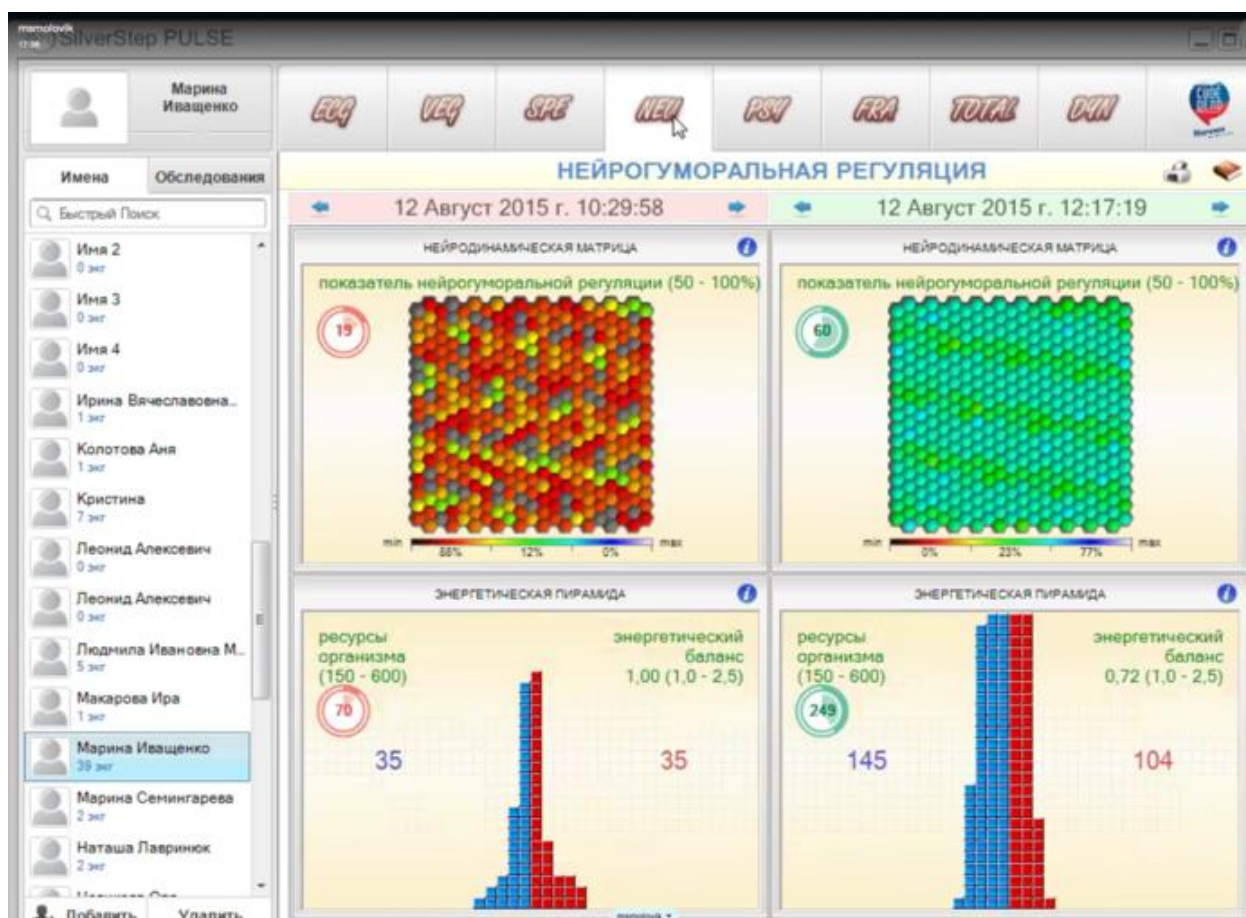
mamolovik
SilverStep PULSE

Марина Иващенко

ECG VEG SPE NEU PSY FRA TOTAL DYN

Имена | Обследования

Быстрый Поиск

Имя 2
0 экг
Имя 3
0 экг
Имя 4
0 экг
Ирина Вячеславовна...
1 экг
Колотова Аня
1 экг
Кристина
7 экг
Леонид Алексевич
0 экг
Леонид Алексевич
0 экг
Людмила Ивановна М...
5 экг
Макарова Ира
1 экг
Марина Иващенко
39 экг
Марина Семингарева
2 экг
Наташа Лавринюк
2 экг
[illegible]

Добавить | Удалить

НЕЙРОГУМОРАЛЬНАЯ РЕГУЛЯЦИЯ

12 Август 2015 г. 10:29:58

12 Август 2015 г. 12:17:19

НЕЙРОДИНАМИЧЕСКАЯ МАТРИЦА

показатель нейрогуморальной регуляции (50 - 100%)

19

min 88% 12% 0% max

НЕЙРОДИНАМИЧЕСКАЯ МАТРИЦА

показатель нейрогуморальной регуляции (50 - 100%)

60

min 0% 23% 77% max

ЭНЕРГЕТИЧЕСКАЯ ПИРАМИДА

ресурсы организма (150 - 600)

энергетический баланс 1,00 (1,0 - 2,5)

70

35

35

ЭНЕРГЕТИЧЕСКАЯ ПИРАМИДА

ресурсы организма (150 - 600)

энергетический баланс 0,72 (1,0 - 2,5)

249

145

104